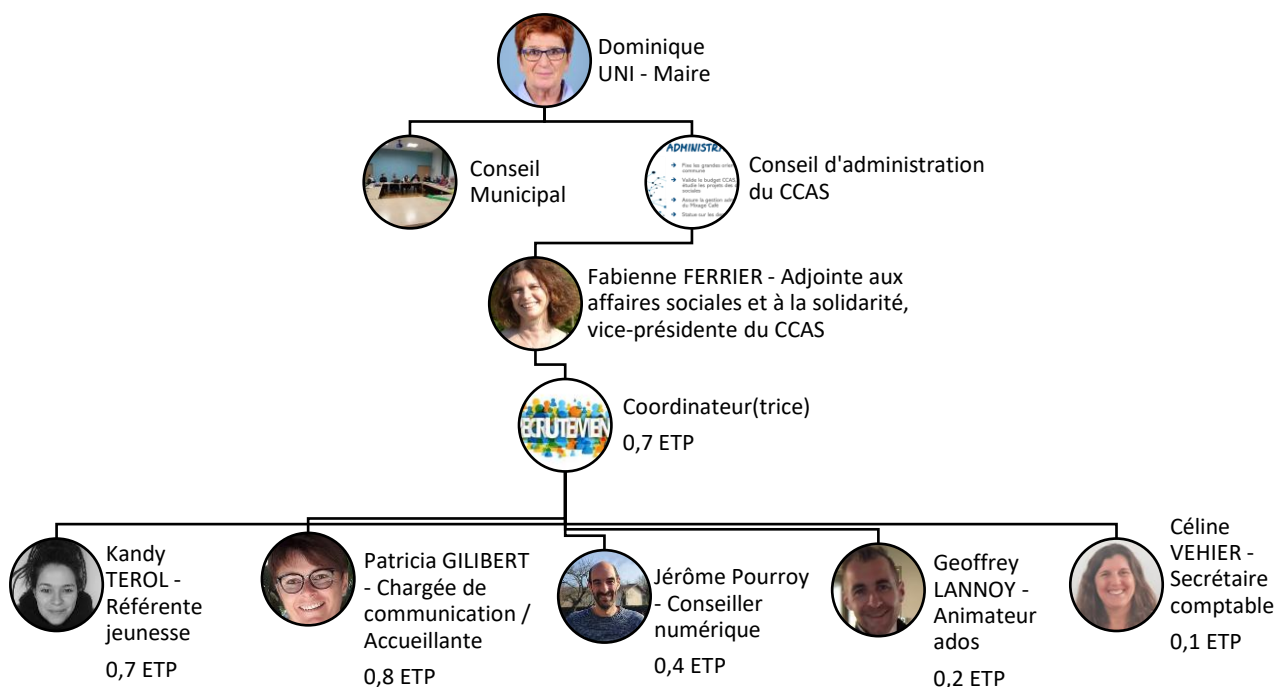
Dominique UNI - Maire

Conseil Municipal

ADMINISTR
Conseil d'administration du CCAS

Fabienne FERRIER - Adjointe aux affaires sociales et à la solidarité, vice-présidente du CCAS

ECRUTEMEN
Coordinateur(trice)
0,7 ETP

Kandy TEROL - Référente jeunesse
0,7 ETP

Patricia GILIBERT - Chargée de communication / Accueillante
0,8 ETP

Jérôme Pourroy - Conseiller numérique
0,4 ETP

Geoffrey LANNOY - Animateur ados
0,2 ETP

Céline VEHIER - Secrétaire comptable
0,1 ETP